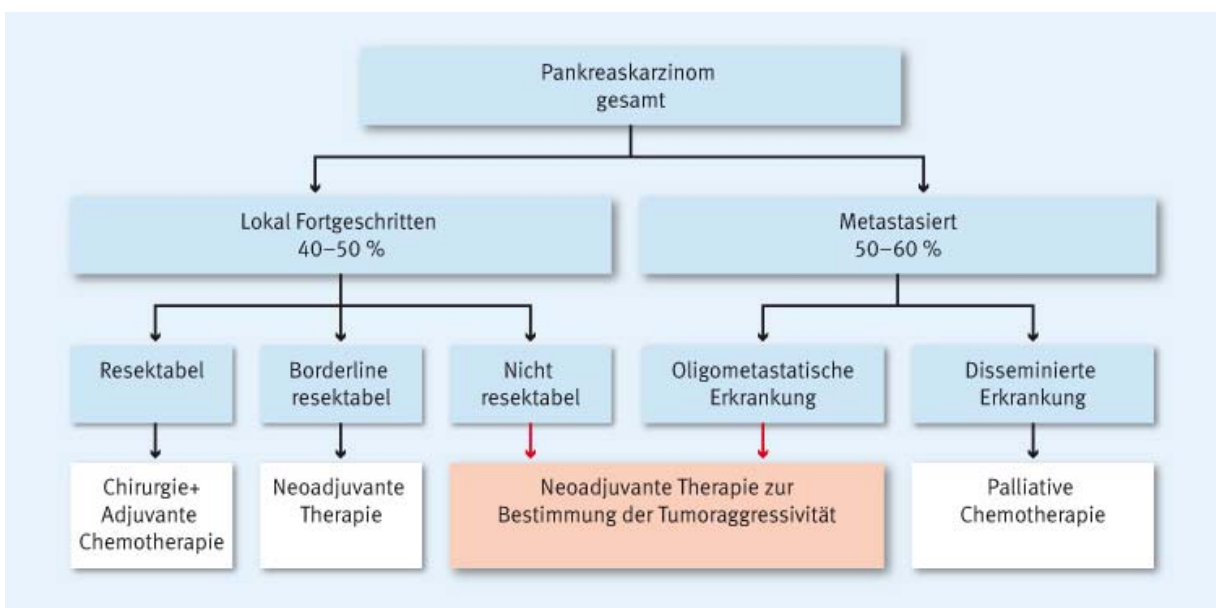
Pankreaskarzinom gesamt

Lokal Fortgeschritten 40–50 %

Metastasiert 50–60 %

Resektabel

Borderline resektabel

Nicht resektabel

Oligometastatische Erkrankung

Disseminierte Erkrankung

Chirurgie+ Adjuvante Chemotherapie

Neoadjuvante Therapie

Neoadjuvante Therapie zur Bestimmung der Tumoraggressivität

Palliative Chemotherapie